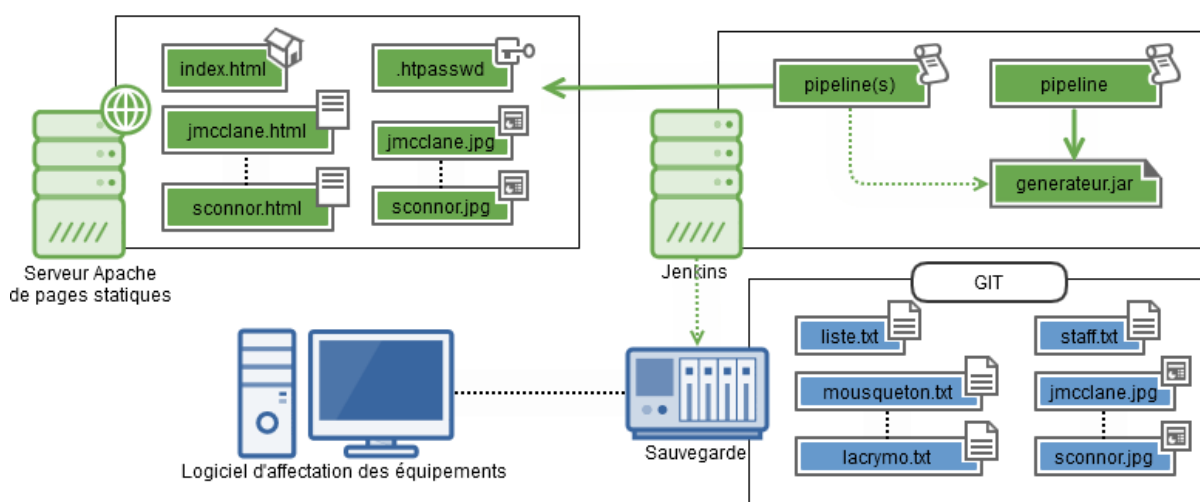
index.html

.htpasswd

jmcclane.html

jmcclane.jpg

sconnor.html

sconnor.jpg

Serveur Apache de pages statiques

pipeline(s)

pipeline

generateur.jar

Jenkins

GIT

liste.txt

staff.txt

mousqueton.txt

jmcclane.jpg

lacrymo.txt

sconnor.jpg

Sauvegarde

Logiciel d'affectation des équipements